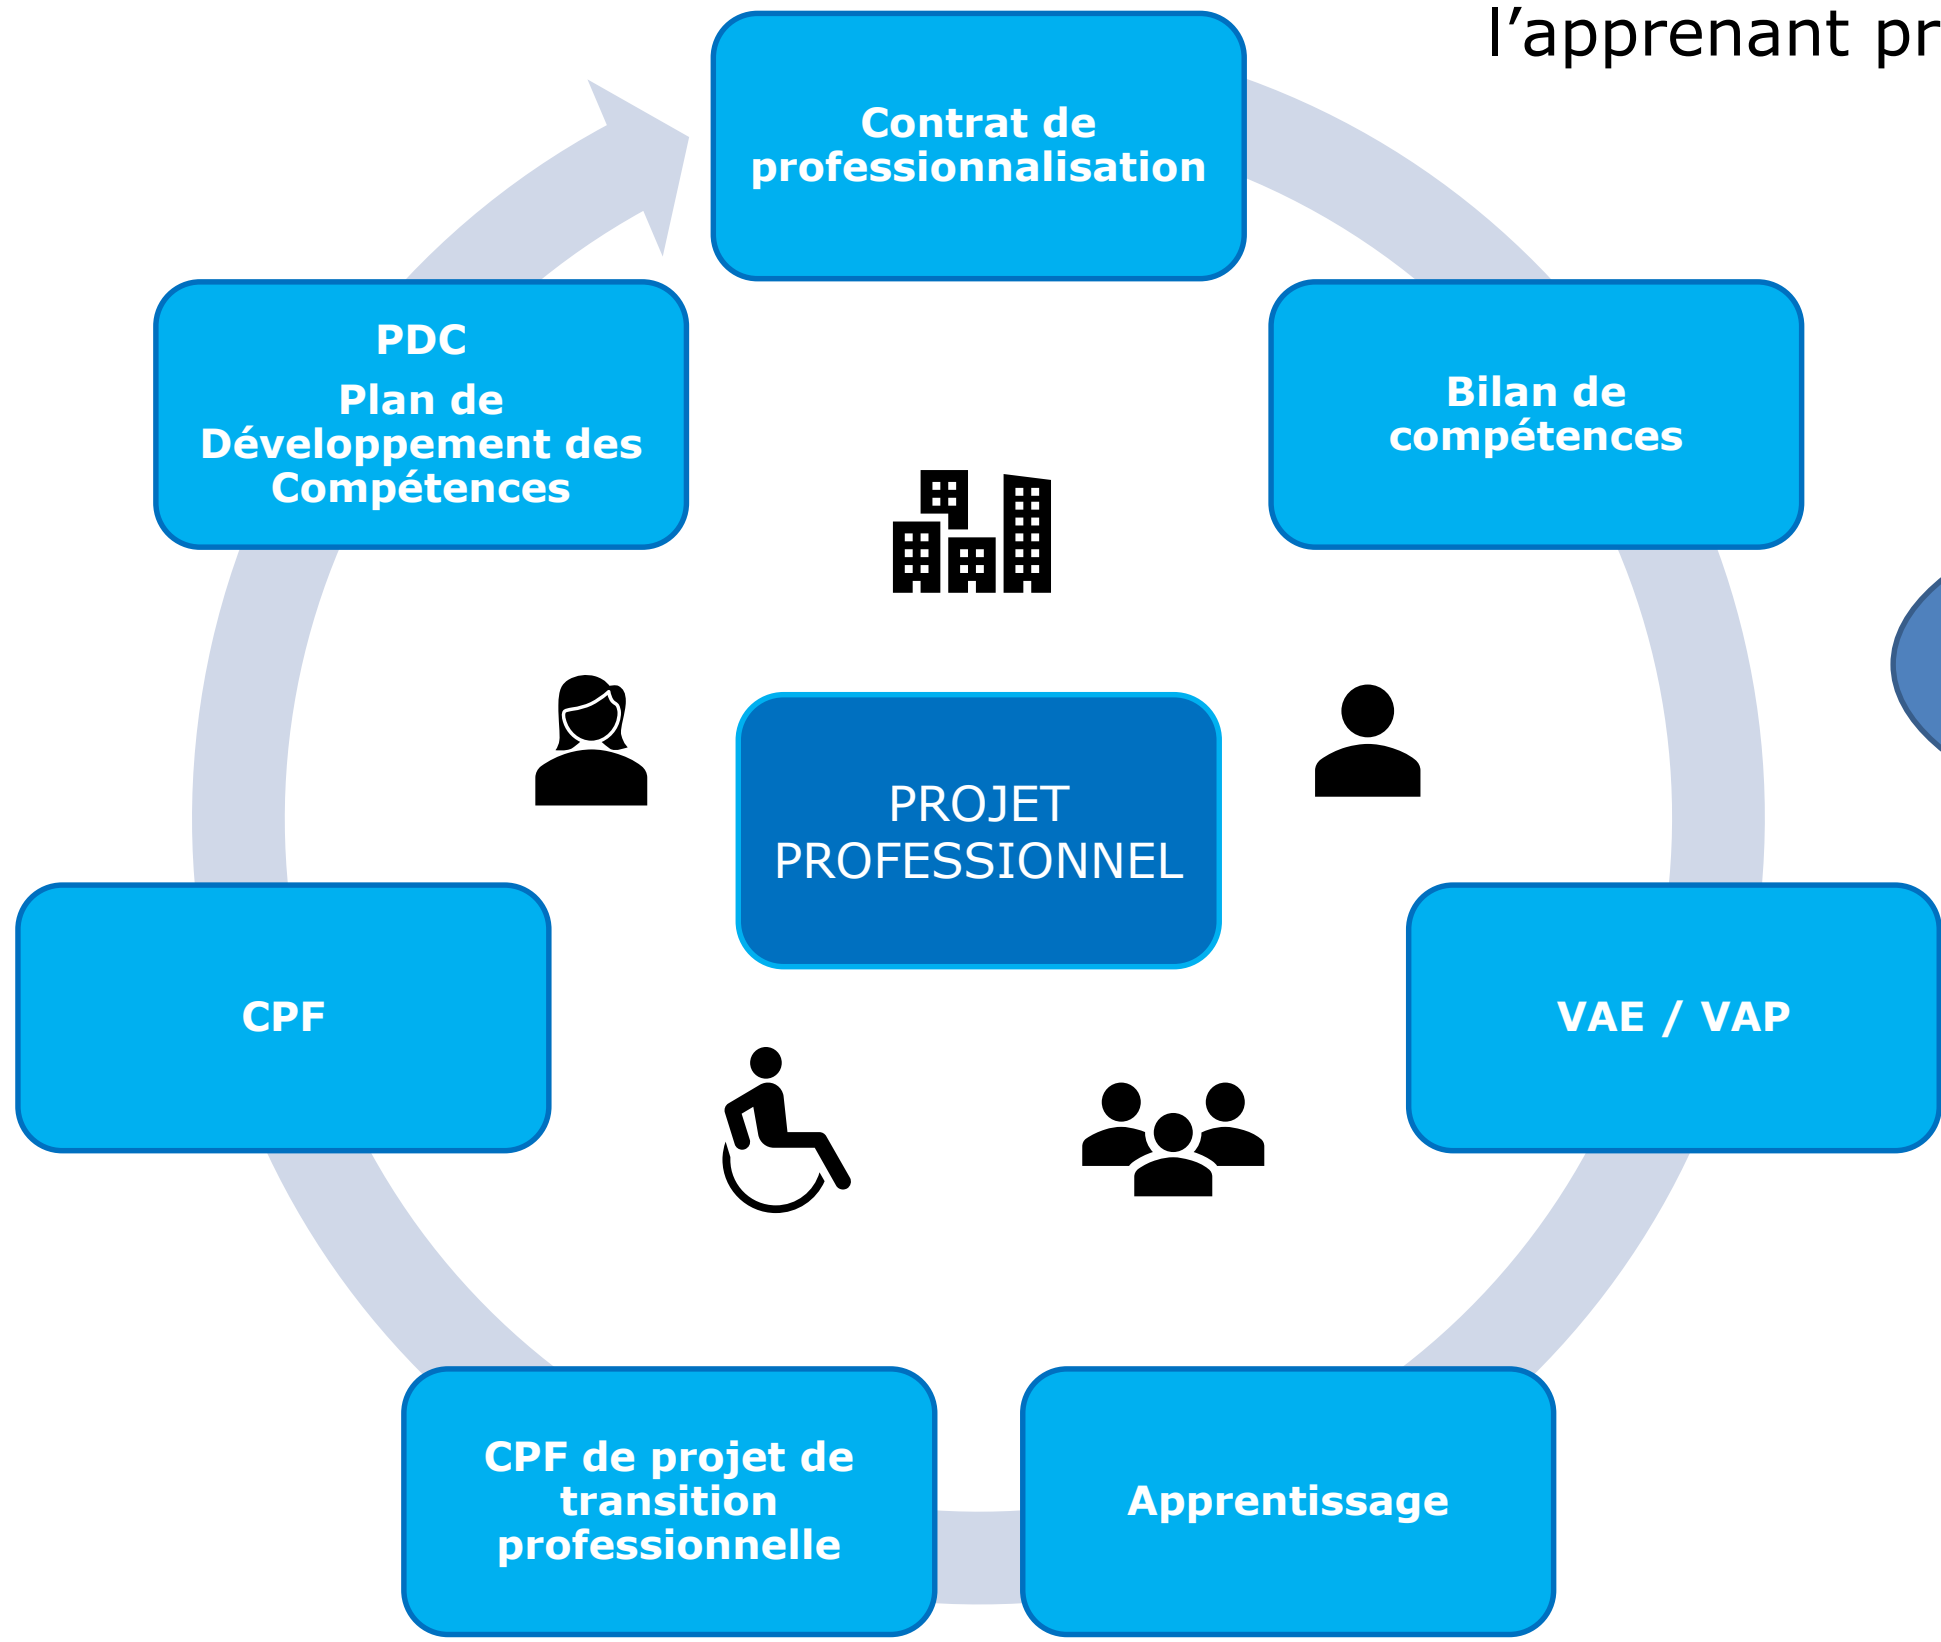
l’apprenant pr

Contrat de professionnalisation

Bilan de compétences

VAE / VAP

Apprentissage

CPF de projet de transition professionnelle

CPF

PDC
Plan de Développement des Compétences

PROJET PROFESSIONNEL